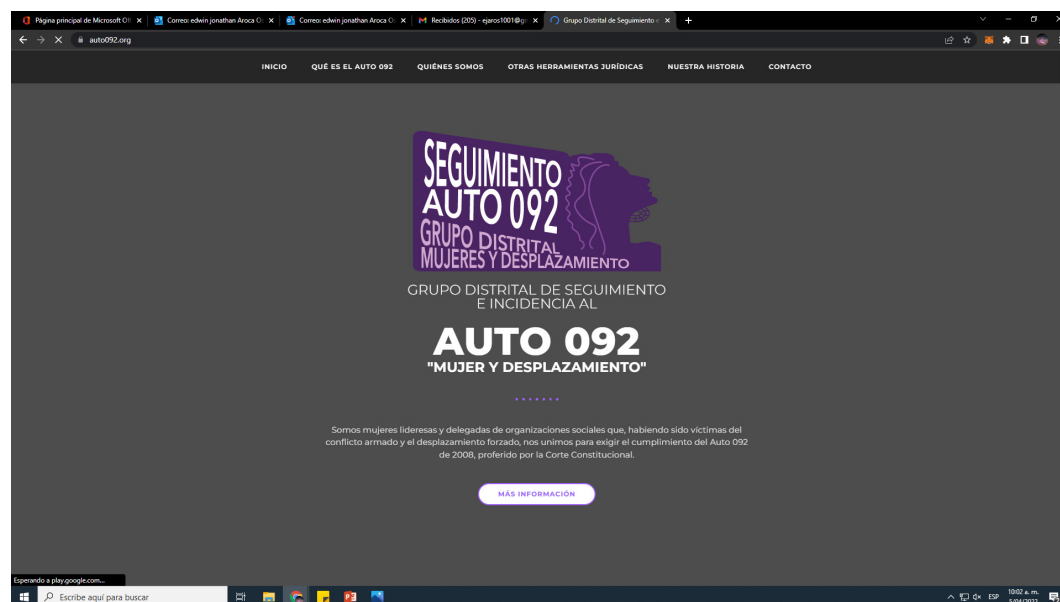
Página principal de Microsoft Of ×
Correo: edwin jonathan Aroca O ×
Correo: edwin jonathan Aroca O ×
Recibidos (205) - ejaros1001@g ×
Grupo Distrital de Seguimiento ×
+

auto092.org

INICIO QUÉ ES EL AUTO 092 QUIÉNES SOMOS OTRAS HERRAMIENTAS JURÍDICAS NUESTRA HISTORIA CONTACTO

SEGUIMIENTO AUTO 092
GRUPO DISTRITAL
MUJERES Y DESPLAZAMIENTO

GRUPO DISTRITAL DE SEGUIMIENTO E INCIDENCIA AL

AUTO 092
"MUJER Y DESPLAZAMIENTO"

Somos mujeres lideresas y delegadas de organizaciones sociales que, habiendo sido víctimas del conflicto armado y el desplazamiento forzado, nos unimos para exigir el cumplimiento del Auto 092 de 2008, proferido por la Corte Constitucional.

MÁS INFORMACIÓN

Esperando a play.google.com...

Escribe aquí para buscar

ESP 10:02 a. m. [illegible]